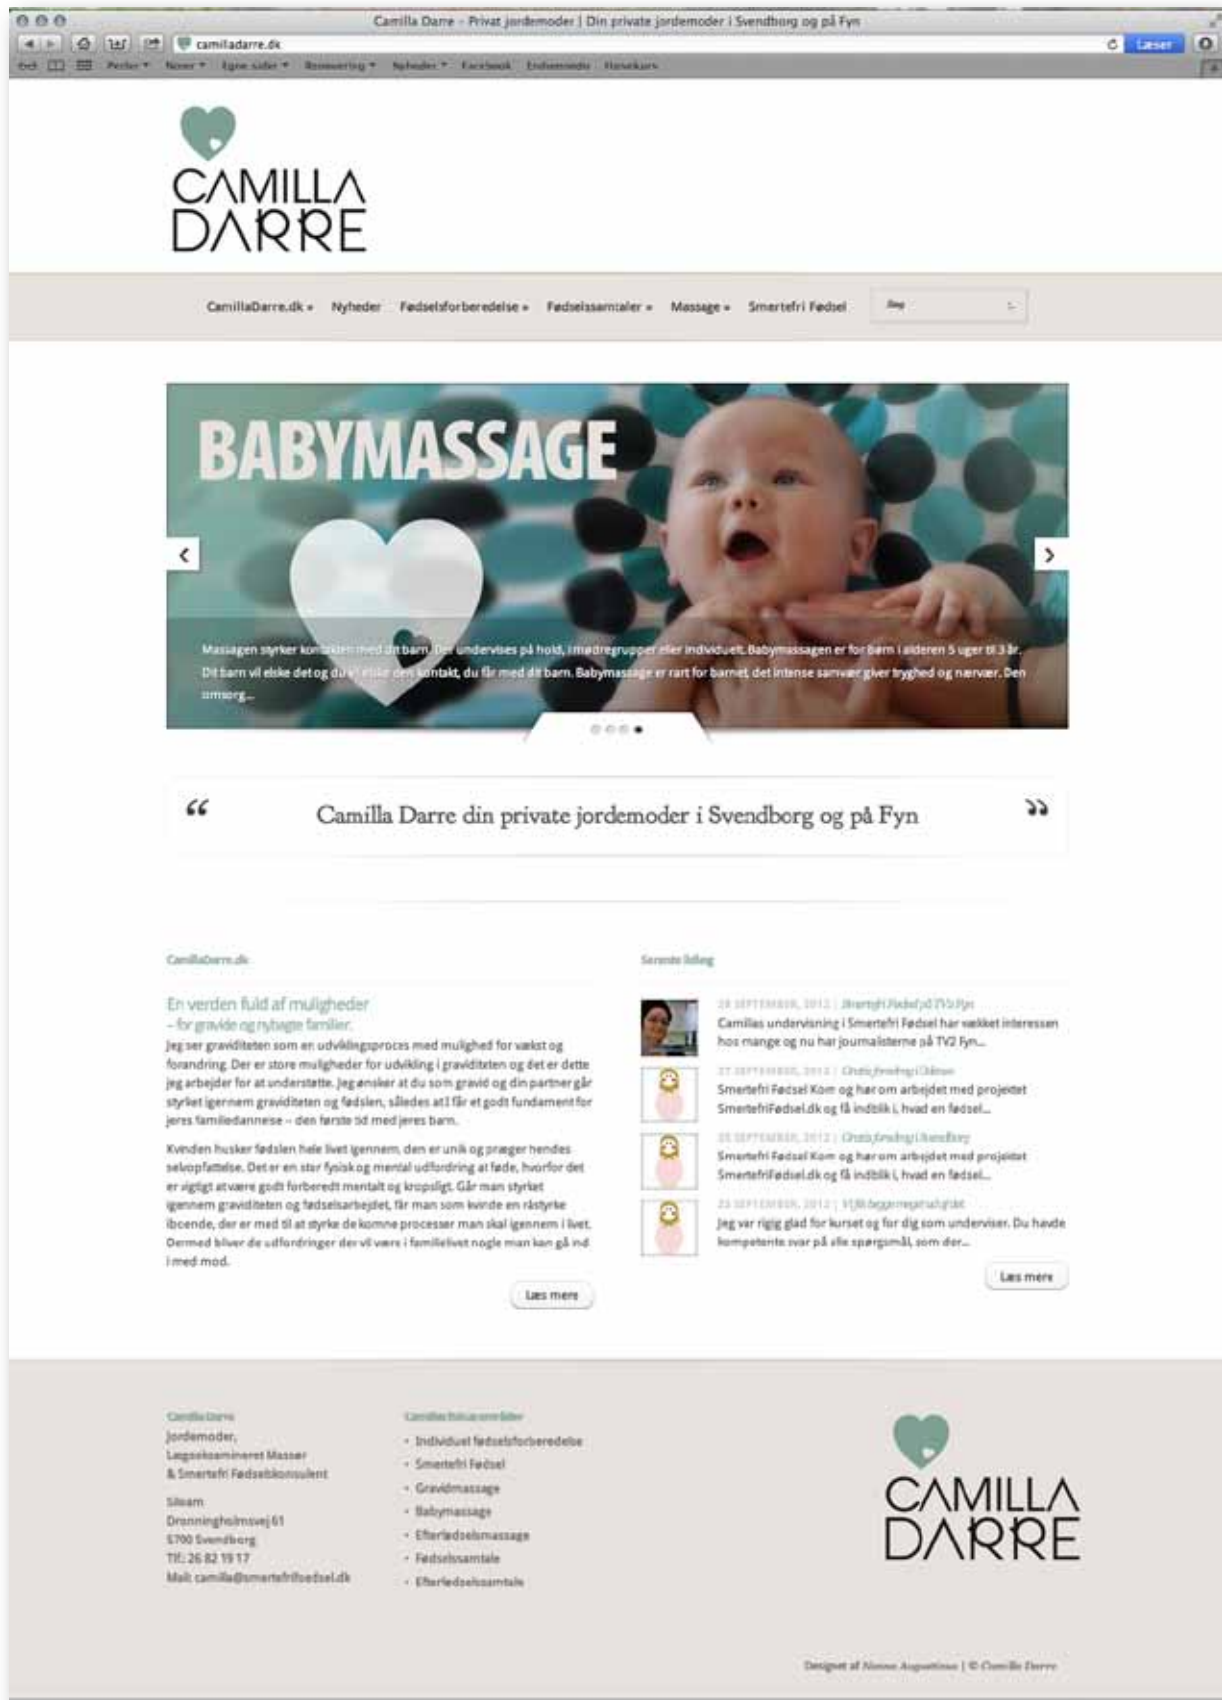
Camilla Darre - Privat jordemoder | Din private jordemoder i Svendborg og på Fyn

camilladarre.dk

Læser

Perler Noter Egne sider Bestilling Nyheder Facebook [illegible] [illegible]

CAMILLA DARRE

CamillaDarre.dk » Nyheder Fødselsforberedelse » Fødselssamtaler » Massage » Smertefri Fødsel

Søg

BABYMASSAGE

Massagen styrker kontakten med dit barn. Der undervises på hold, i mødregrupper eller individuelt. Babymassagen er for børn i alderen 5 uger til 3 år. Dit barn vil elske det og du vil elske den kontakt, du får med dit barn. Babymassage er rart for barnet, det intense samvær giver tryghed og nærvær. Den omsorg...

Camilla Darre din private jordemoder i Svendborg og på Fyn

CamillaDarre.dk

En verden fuld af muligheder
– for gravide og nybagte familier.

Jeg ser graviditeten som en udviklingsproces med mulighed for vækst og forandring. Der er store muligheder for udvikling i graviditeten og det er dette jeg arbejder for at understøtte. Jeg ønsker at du som gravid og din partner går styrket igennem graviditeten og fødslen, således at I får et godt fundament for jeres familiedannelse – den første tid med jeres barn.

Kvinden husker fødslen hele livet igennem, den er unik og præger hendes selvopfattelse. Det er en stor fysisk og mental udfordring at føde, hvorfor det er vigtigt at være godt forberedt mentalt og kropsligt. Går man styrket igennem graviditeten og fødselsarbejdet, får man som kvinde en råstyrke ibcende, der er med til at styrke de komne processer man skal igennem i livet. Dermed bliver de udfordringer der vil være i familielivet nogle man kan gå ind i med mod.

Læs mere

Seneste Indlæg

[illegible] SEPTEMBER, 2012 | Smertefri Fødsel på TV2 Fyn
Camillas undervisning i Smertefri Fødsel har vækket interessen hos mange og nu har journalisterne på TV2 Fyn...

27 SEPTEMBER, 2012 | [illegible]
Smertefri Fødsel Kom og hør om arbejdet med projektet SmertefriFødsel.dk og få indblik i, hvad en fødsel...

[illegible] SEPTEMBER, 2012 | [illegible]
Smertefri Fødsel Kom og hør om arbejdet med projektet SmertefriFødsel.dk og få indblik i, hvad en fødsel...

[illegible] SEPTEMBER, 2012 | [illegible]
Jeg var rigtig glad for kurset og for dig som underviser. Du havde kompetente svar på alle spørgsmål, som der...

Læs mere

Camilla Darre
Jordemoder,
Lægeeksamineret Massør
& Smertefri Fødselskonsulent

Sileam
Dronningholmsvej 61
5700 Svendborg
Tlf.: 26 82 19 17
Mail: camilla@smertefrifoedsel.dk

Camillas fokus områder
• Individuel fødselsforberedelse
• Smertefri Fødsel
• Gravidmassage
• Babymassage
• Efterfødselsmassage
• Fødselssamtale
• Efterfødselssamtale

CAMILLA DARRE

Designet af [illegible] | © Camilla Darre